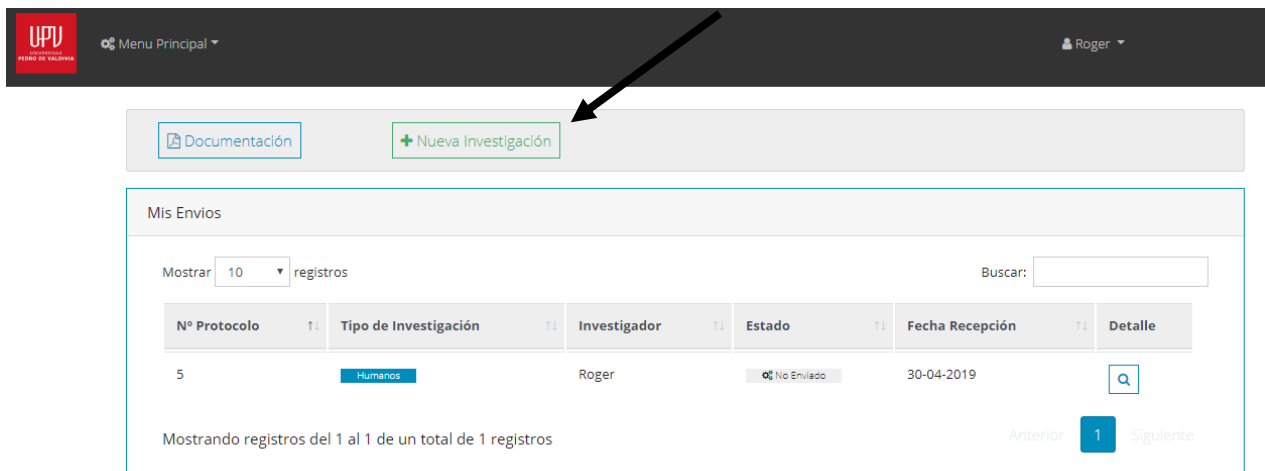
UPV UNIVERSIDAD PEDRO DE VALDIVIA

Menu Principal

Roger

Documentación

+ Nueva Investigación

Mis Envios

Mostrar 10 registros

Buscar:

| Nº Protocolo | Tipo de Investigación | Investigador | Estado | Fecha Recepción | Detalle |
|---|---|---|---|---|---|
| 5 | Humanos | Roger | No Enviado | 30-04-2019 | |

Mostrando registros del 1 al 1 de un total de 1 registros

Anterior 1 Siguiente